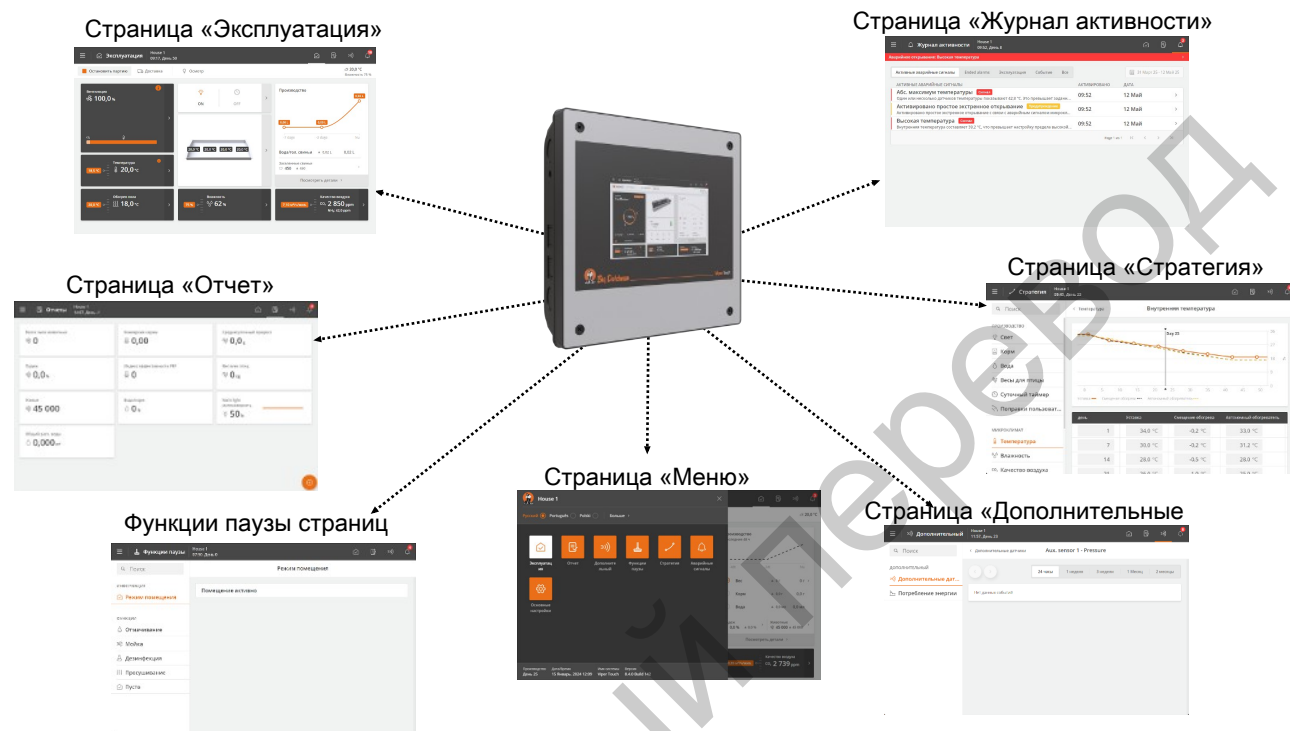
Страница «Эксплуатация»

Эксплуатация House 1

Остановить торговлю Доставка Осмотр

Вентиляция 100,0 %

Температура 20,0 °C

ON OFF

Производство

Внешняя темп. 18,0 °C

Влажность 62 %

Качество воздуха 2 850 ppm

Посмотреть детали

Страница «Журнал активности»

Журнал активности House 1

Аварийное открывание: Высокая температура

Активные аварийные сигналы

Абс. максимум температуры 09:52 12 Май

Активировано простое экстренное открывание 09:52 12 Май

Высокая температура 09:52 12 Май

Страница «Отчет»

Отчеты House 1

0

0,00

0,0

0,0 %

0

0 %

45 000

0 %

50 %

0,000

Страница «Стратегия»

Стратегия House 1

Поиск

ПРОИЗВОДСТВО

Свет

Корм

Вода

Весы для птицы

Суточный таймер

Политики и пользоват...

МИКРОКЛИМАТ

Температура

Влажность

Качество воздуха

Температура

Внутренняя температура

| день | | | |
|---|---|---|---|
| 1 | 34,0 °C | -0,2 °C | 33,0 °C |
| 7 | 30,0 °C | -0,2 °C | 31,2 °C |
| 14 | 28,0 °C | -0,5 °C | 28,0 °C |

Страница «Меню»

House 1

Эксплуатация Отчет Дополнительный Функции паузы Стратегия Аварийные сигналы

Основные настройки

2 739 ppm

Посмотреть детали

Функции паузы страниц

Функции паузы House 1

Поиск

Режим помещения

Помещение вспльно

Отмачивание

Мойка

Дезинфекция

Пресушивание

Пуста

Страница «Дополнительные

Дополнительный House 1

Поиск

ДОПОЛНИТЕЛЬНЫЙ

Дополнительные дат...

Потребление энергии

Aux. sensor 1 - Pressure

24 часа

Big Dutchman

Viper Touch

и перевод